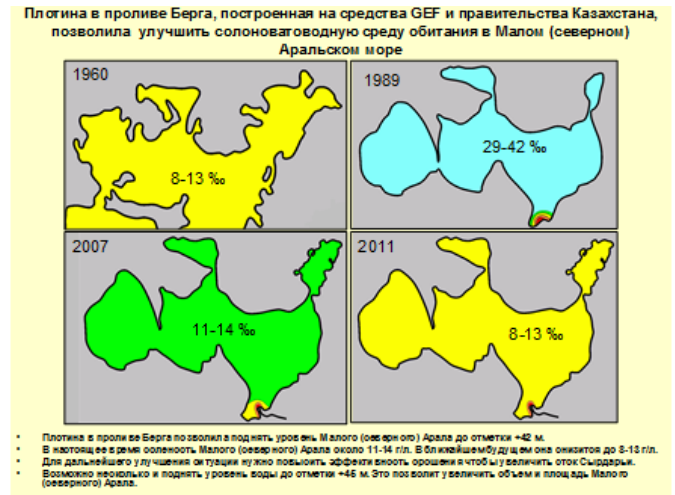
Плотина в проливе Берга, построенная на средства GEF и правительства Казахстана, позволила улучшить солоноватоводную среду обитания в Малом (северном) Аральском море

1960

8-13 ‰

1989

29-42 ‰

2007

11-14 ‰

2011

8-13 ‰

- Плотина в проливе Берга позволила поднять уровень Малого (северного) Арала до отметки +42 м.
- В настоящее время соленость Малого (северного) Арала около 11-14 г/л. В ближайшем будущем она снизится до 8-13 г/л.
- Для дальнейшего улучшения ситуации нужно повысить эффективность орошения чтобы увеличить сток Сырдарьи.
- Возможно несколько и поднять уровень воды до отметки +45 м. Это позволит увеличить объем и площадь Малого (северного) Арала.